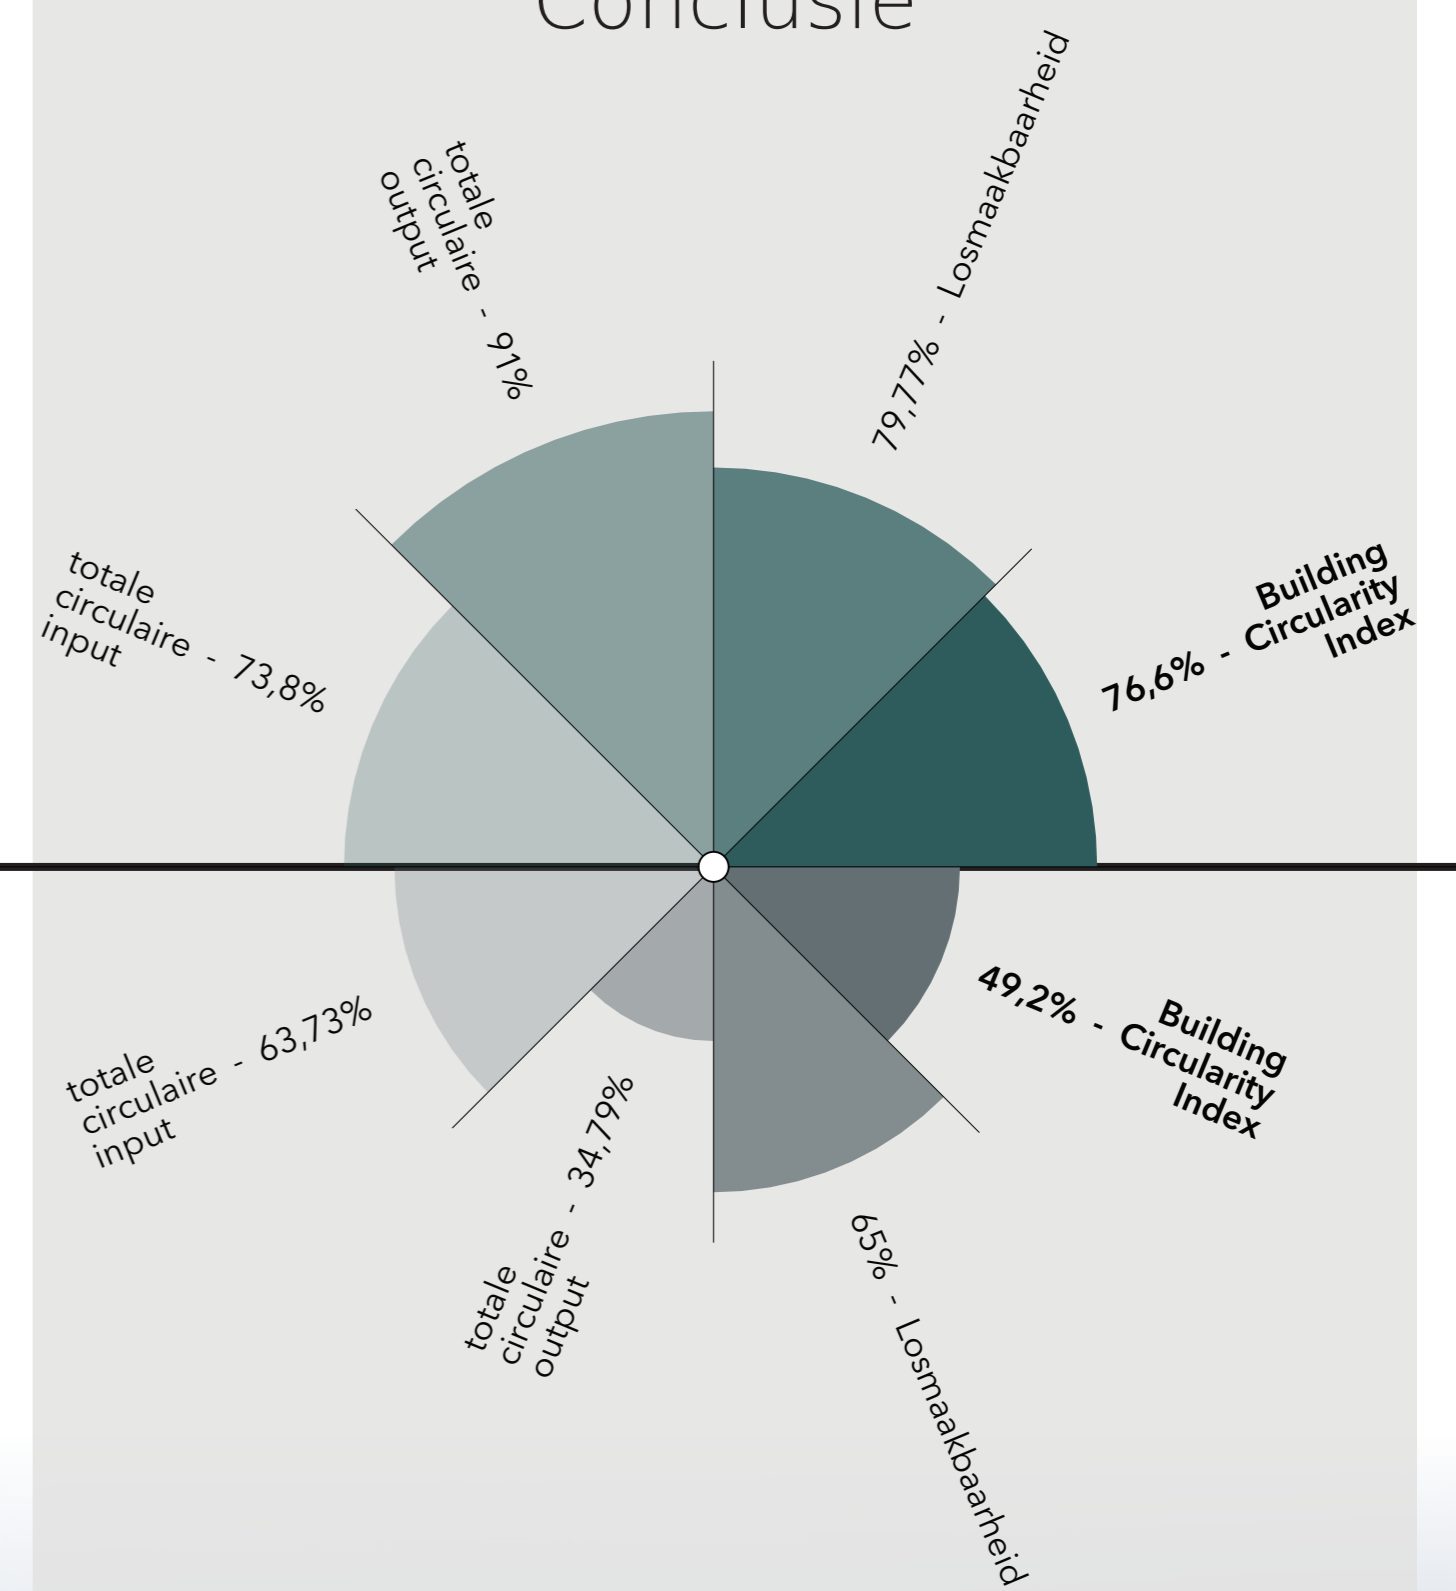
Conclusie

totale circulaire output - 91%

79,77% - Losmaakbaarheid

totale circulaire input - 73,8%

76,6% - Building Circularity Index

totale circulaire input - 63,73%

49,2% - Building Circularity Index

totale circulaire output - 34,79%

65% - Losmaakbaarheid